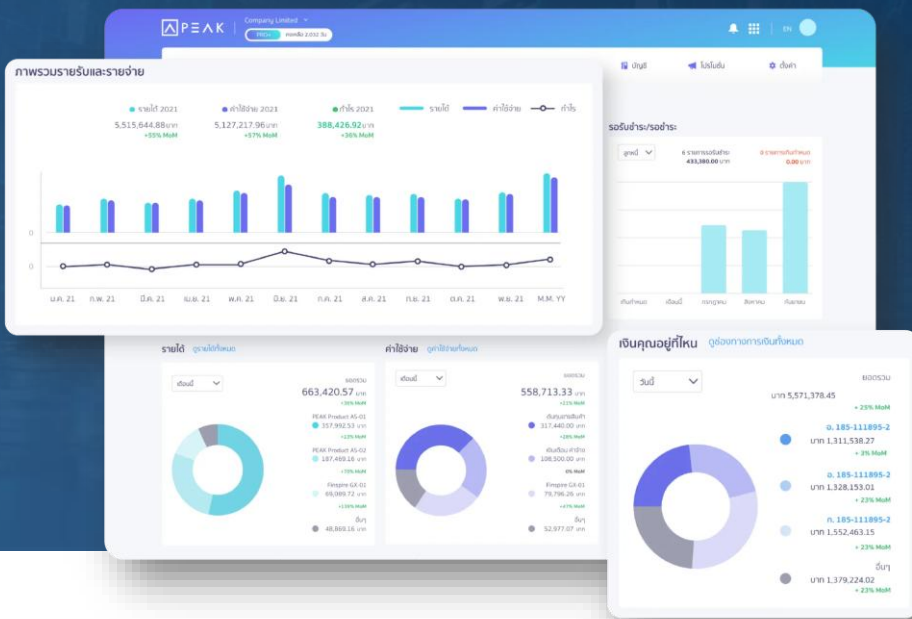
PEAK | Company Limited
FREE คงเหลือ 2,012 วัน

EN

บัญชี โปรโมชั่น ตั้งค่า

ภาพรวมรายรับและรายจ่าย

รายได้ 2021
5,515,644.88 บาท
+55% MoM

ค่าใช้จ่าย 2021
5,127,217.96 บาท
+57% MoM

กำไร 2021
388,426.92 บาท
+36% MoM

รายได้ ค่าใช้จ่าย กำไร

0
0

ม.ค. 21 ก.พ. 21 มี.ค. 21 เม.ย. 21 พ.ค. 21 มิ.ย. 21 ก.ค. 21 ส.ค. 21 ก.ย. 21 ต.ค. 21 พ.ย. 21 M.M. YY

รอรับชำระ/รอชำระ

ลูกหนี้
6 รายการรอรับชำระ
433,380.00 บาท
0 รายการเกินกำหนด
0.00 บาท

ยังไม่ครบกำหนด เดือนนี้ ภายใน 30 วัน 30-60 วัน เกินกำหนด

รายได้ ดูรายได้ทั้งหมด

เดือนนี้
ยอดรวม
663,420.57 บาท
+36% MoM
PEAK Product AS-01
357,992.53 บาท
+23% MoM
PEAK Product AS-02
187,469.16 บาท
+70% MoM
Pineple GX-01
69,089.72 บาท
+126% MoM
อื่นๆ
48,869.16 บาท

ค่าใช้จ่าย ดูค่าใช้จ่ายทั้งหมด

เดือนนี้
ยอดรวม
558,713.33 บาท
+21% MoM
ต้นทุนขายสินค้า
317,440.00 บาท
+28% MoM
เงินเดือน ค่าจ้าง
108,500.00 บาท
0% MoM
Pineple GX-01
79,796.26 บาท
+47% MoM
อื่นๆ
52,977.07 บาท

เงินคุณอยู่ที่ไหน ดูช่องทางการเงินทั้งหมด

วันนี้
ยอดรวม
บาท 5,571,378.45
+ 23% MoM
อ. 185-111895-2
บาท 1,311,538.27
+ 3% MoM
อ. 185-111895-2
บาท 1,328,153.01
+ 23% MoM
ก. 185-111895-2
บาท 1,552,463.15
+ 23% MoM
อื่นๆ
บาท 1,379,224.02
+ 23% MoM